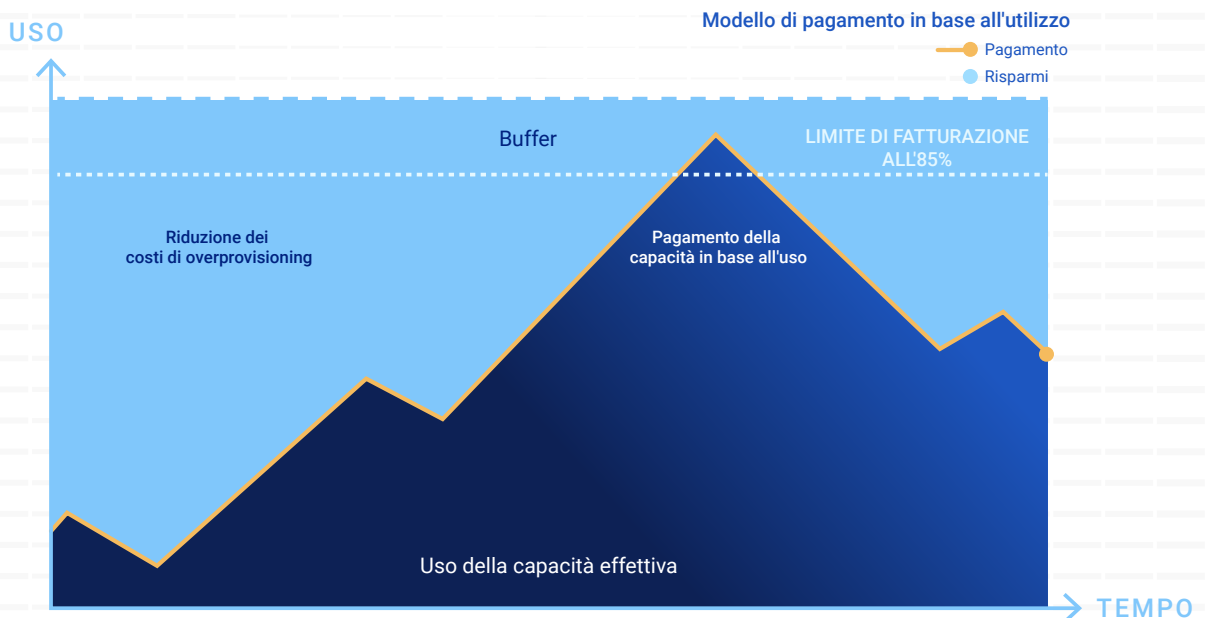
USO

Modello di pagamento in base all'utilizzo
Pagamento
Risparmi

Buffer

LIMITE DI FATTURAZIONE ALL'85%

Riduzione dei costi di overprovisioning

Pagamento della capacità in base all'uso

Uso della capacità effettiva

TEMPO